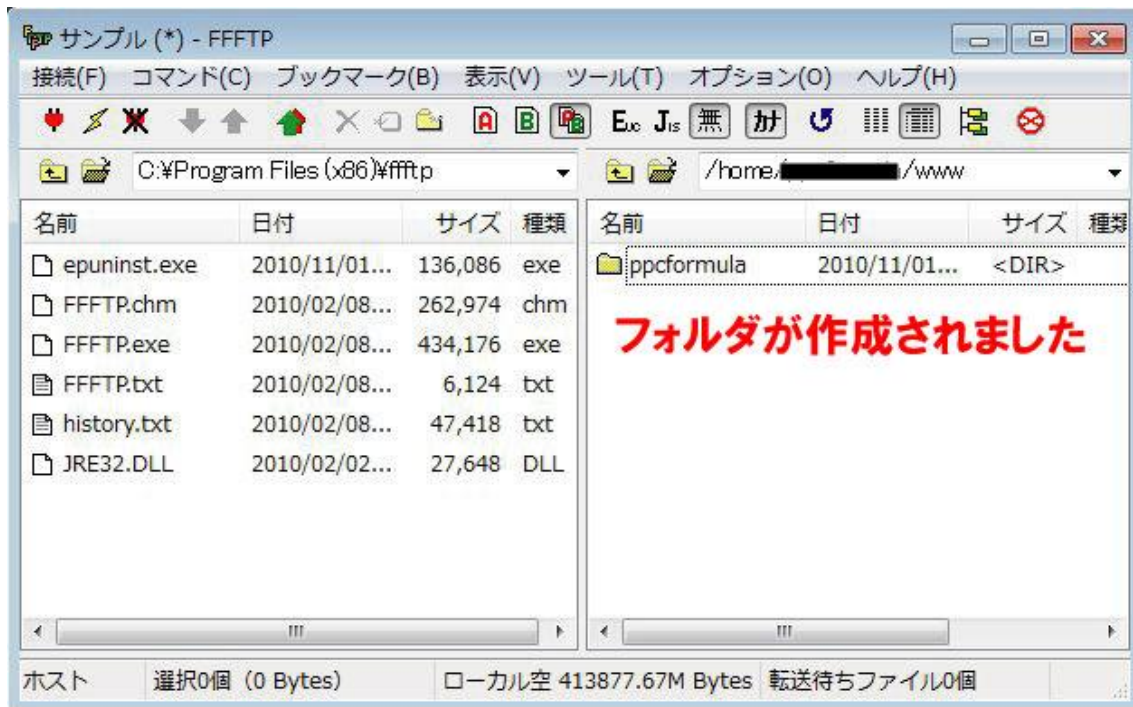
サンプル (*) - FFFTP

接続(F) コマンド(C) ブックマーク(B) 表示(V) ツール(T) オプション(O) ヘルプ(H)

A B Ex Js 無 ｶﾅ

C:¥Program Files (x86)¥ffftp

/home/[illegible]/www

| 名前 | 日付 | サイズ | 種類 |
|---|---|---|---|
| epuninst.exe | 2010/11/01... | 136,086 | exe |
| FFFTP.chm | 2010/02/08... | 262,974 | chm |
| FFFTP.exe | 2010/02/08... | 434,176 | exe |
| FFFTP.txt | 2010/02/08... | 6,124 | txt |
| history.txt | 2010/02/08... | 47,418 | txt |
| JRE32.DLL | 2010/02/02... | 27,648 | DLL |

| 名前 | 日付 | サイズ | 種類 |
|---|---|---|---|
| ppcformula | 2010/11/01... | <DIR> | |

フォルダが作成されました

ホスト　選択0個 (0 Bytes)　ローカル空 413877.67M Bytes　転送待ちファイル0個